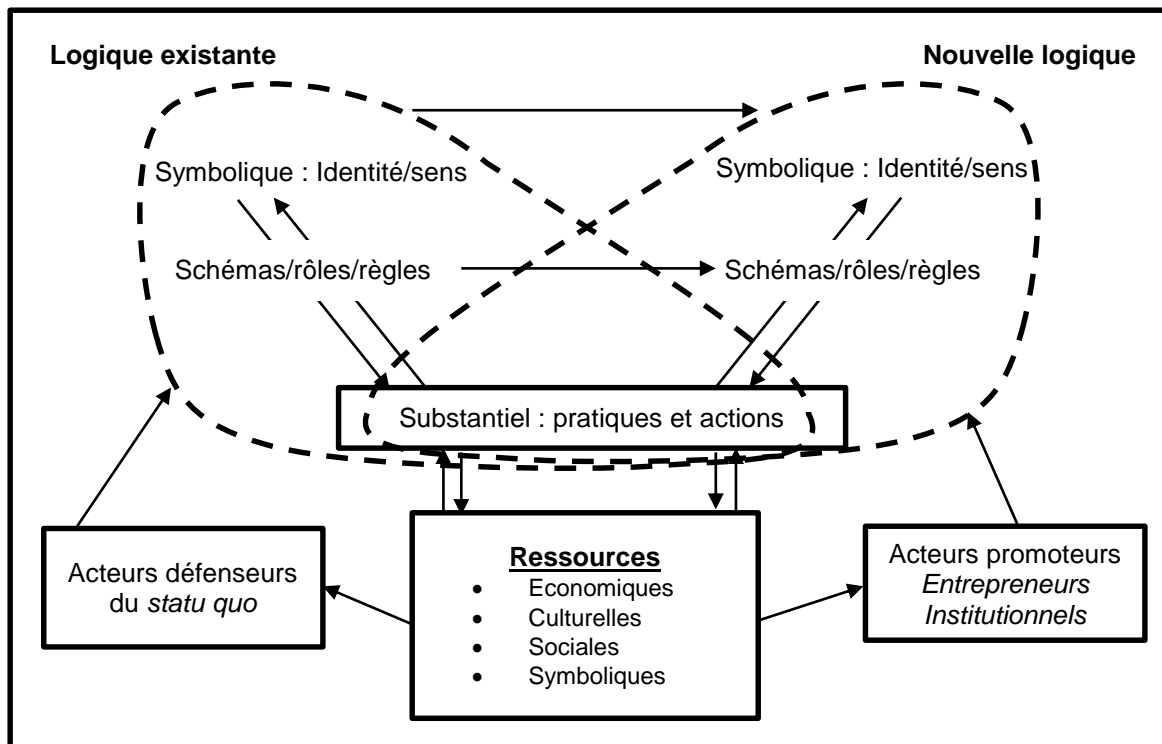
Logique existante

Nouvelle logique

Symbolique : Identité/sens

Symbolique : Identité/sens

Schémas/rôles/règles

Schémas/rôles/règles

Substantiel : pratiques et actions

Acteurs défenseurs du *statu quo*

**Ressources**
- Economiques
- Culturelles
- Sociales
- Symboliques

Acteurs promoteurs *Entrepreneurs Institutionnels*